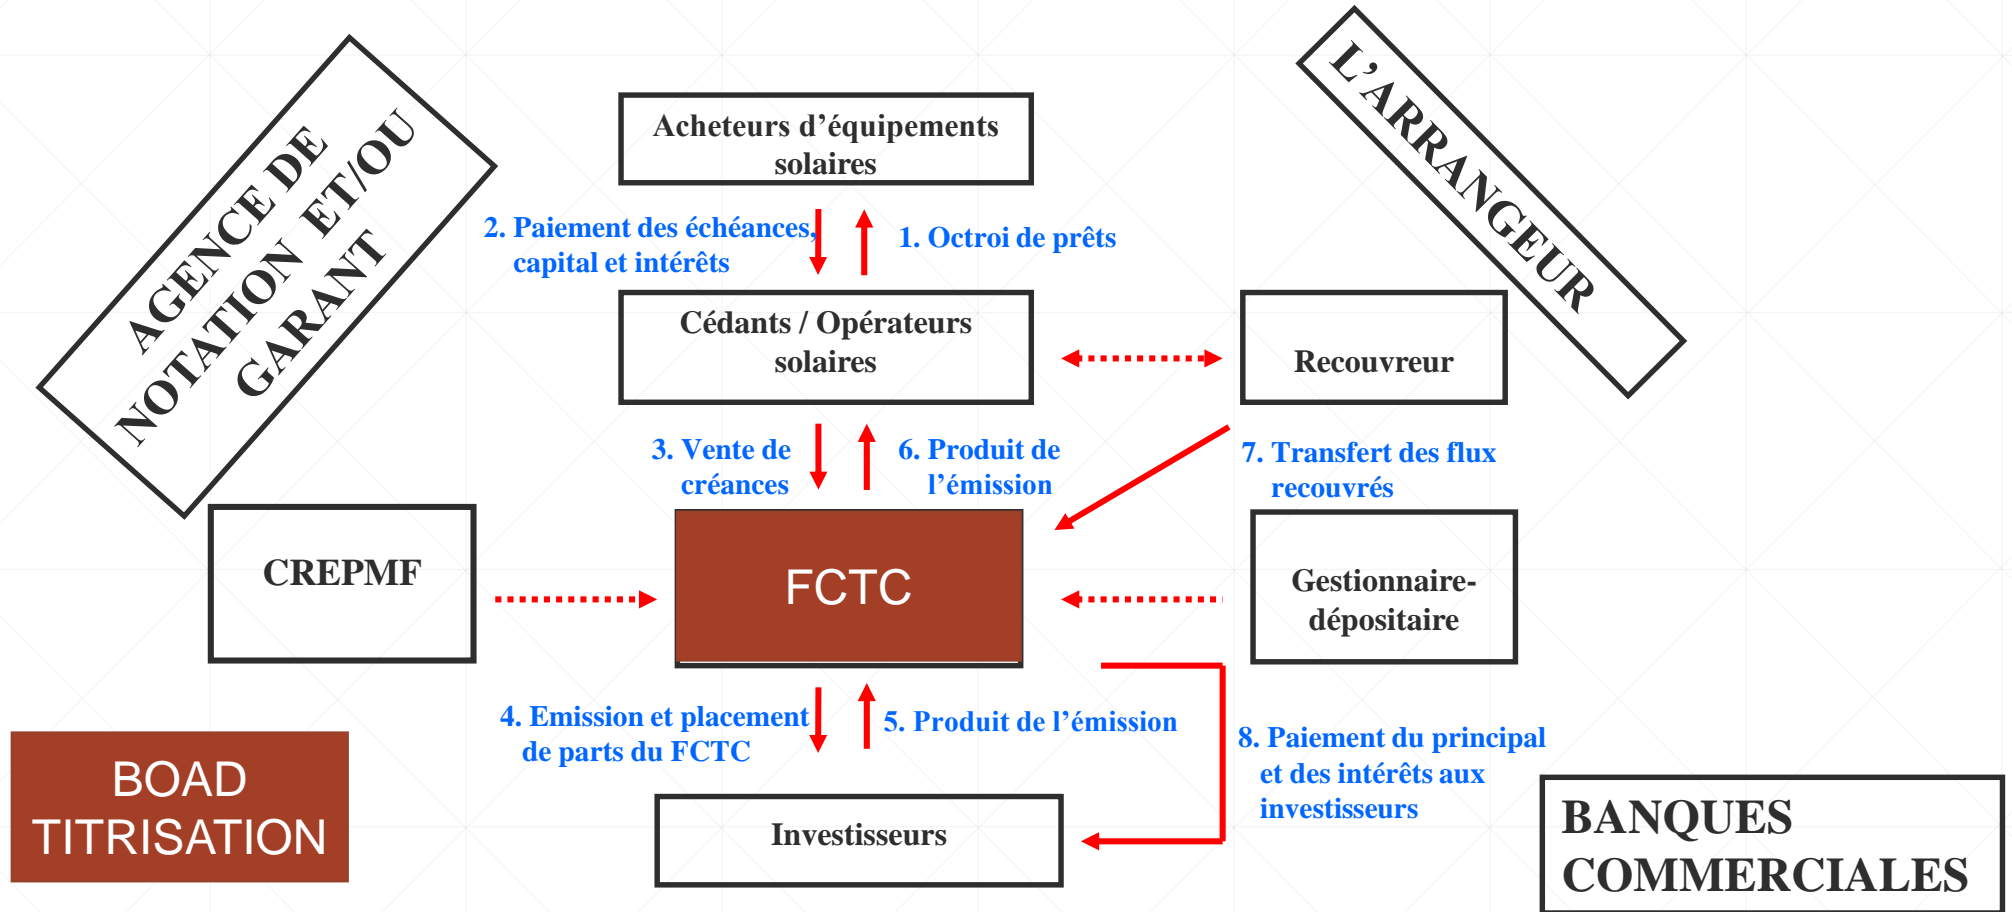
AGENCE DE NOTATION ET/OU GARANT

Acheteurs d'équipements solaires

L'ARRANGEUR

2. Paiement des échéances, capital et intérêts

1. Octroi de prêts

Cédants / Opérateurs solaires

Recouvreur

3. Vente de créances

6. Produit de l'émission

7. Transfert des flux recouvrés

CREPMF

FCTC

Gestionnaire-dépositaire

4. Emission et placement de parts du FCTC

5. Produit de l'émission

8. Paiement du principal et des intérêts aux investisseurs

BOAD TITRISATION

Investisseurs

BANQUES COMMERCIALES